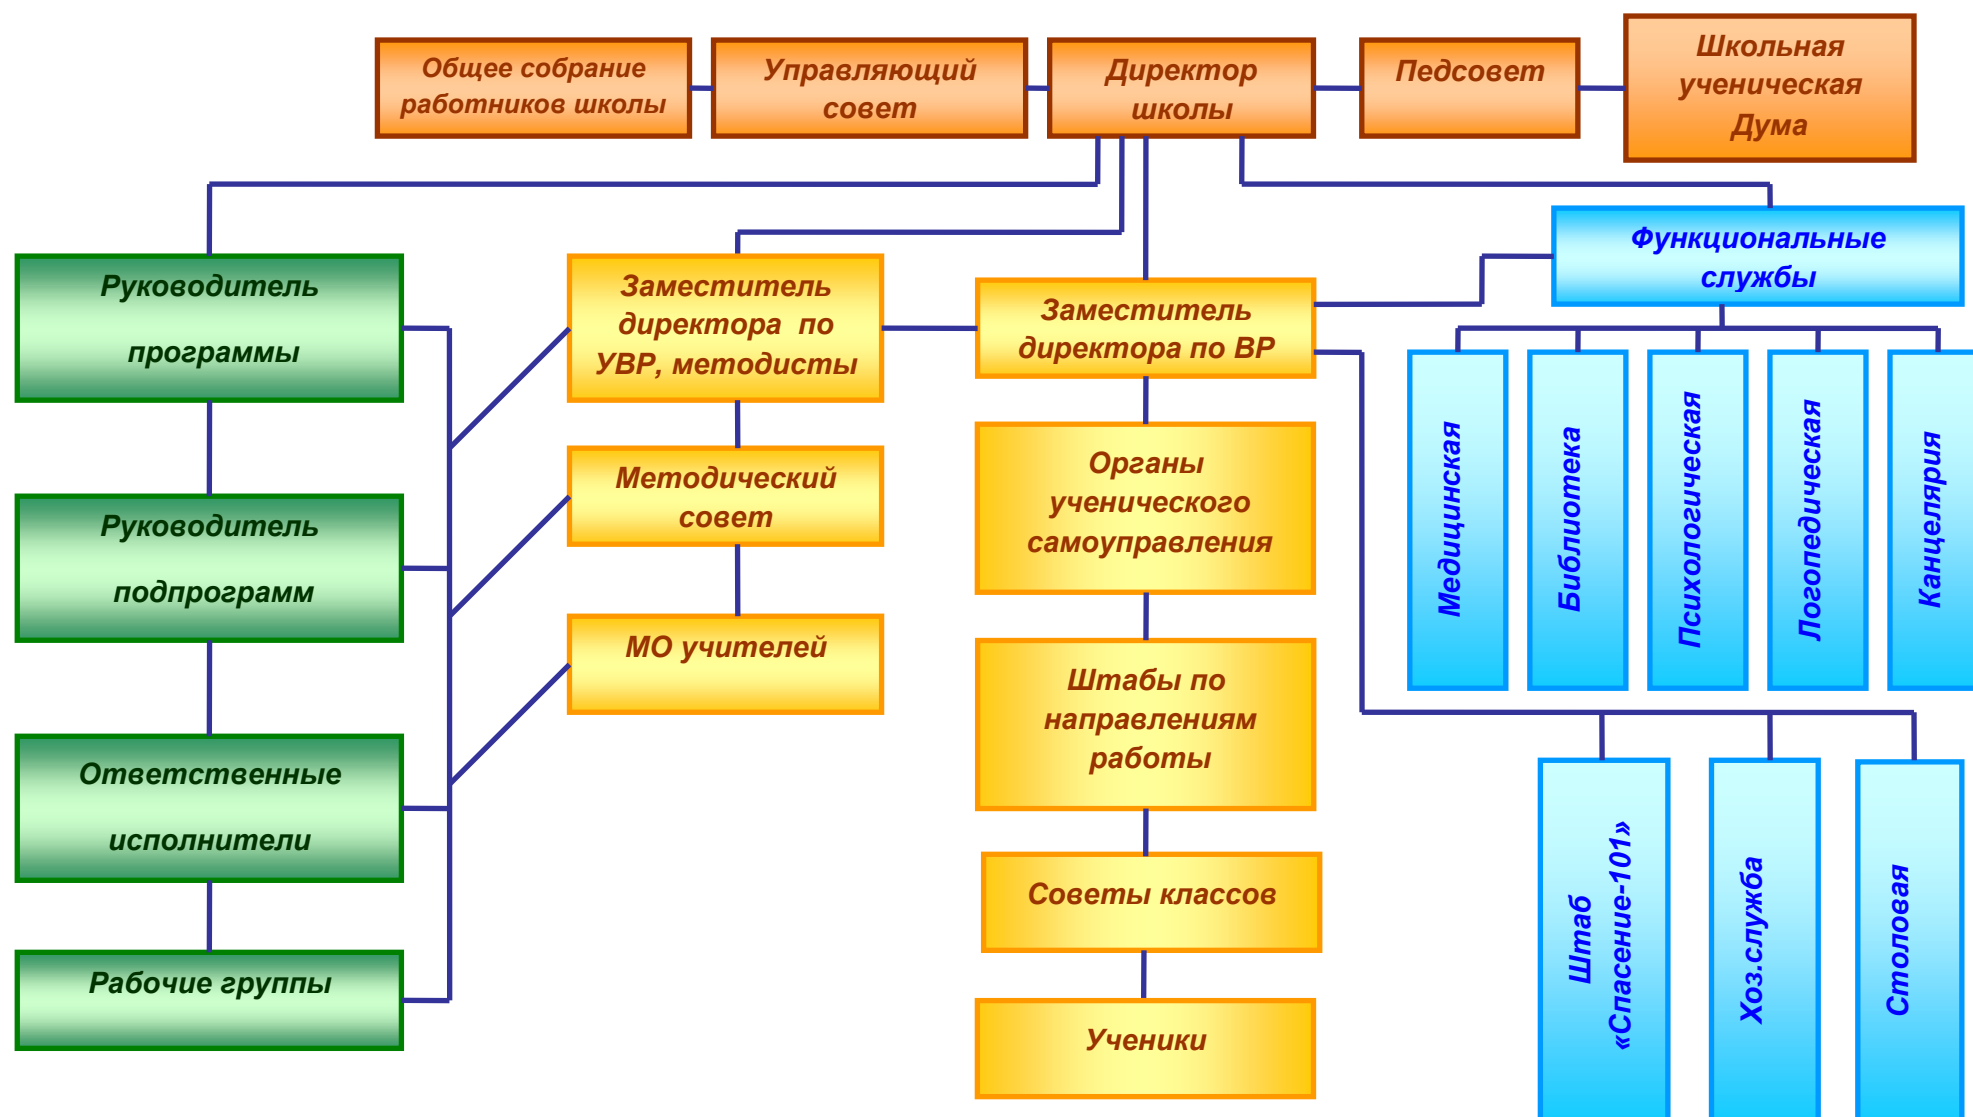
Общее собрание работников школы

Управляющий совет

Директор школы

Педсовет

Школьная ученическая Дума

Функциональные службы

Руководитель программы

Заместитель директора по УВР, методисты

Заместитель директора по ВР

Медицинская

Библиотека

Психологическая

Логопедическая

Канцелярия

Руководитель подпрограмм

Методический совет

Органы ученического самоуправления

МО учителей

Штабы по направлениям работы

Ответственные исполнители

Штаб «Спасение-101»

Хоз.служба

Столовая

Советы классов

Рабочие группы

Ученики